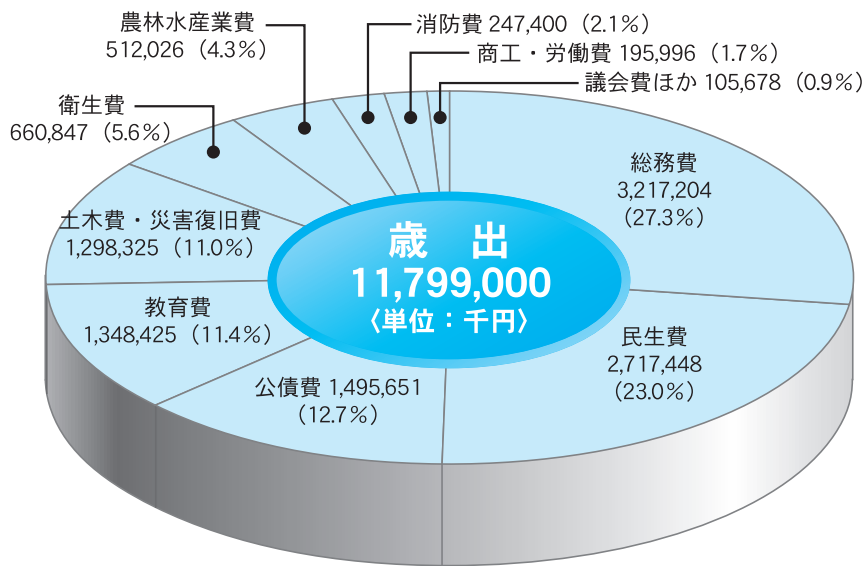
農林水産業費
512,026（4.3％）

消防費 247,400（2.1％）

商工・労働費 195,996（1.7％）

議会費ほか 105,678（0.9％）

衛生費
660,847（5.6％）

総務費
3,217,204
（27.3％）

土木費・災害復旧費
1,298,325（11.0％）

歳　出
11,799,000
〈単位：千円〉

教育費
1,348,425（11.4％）

民生費
2,717,448
（23.0％）

公債費 1,495,651
（12.7％）